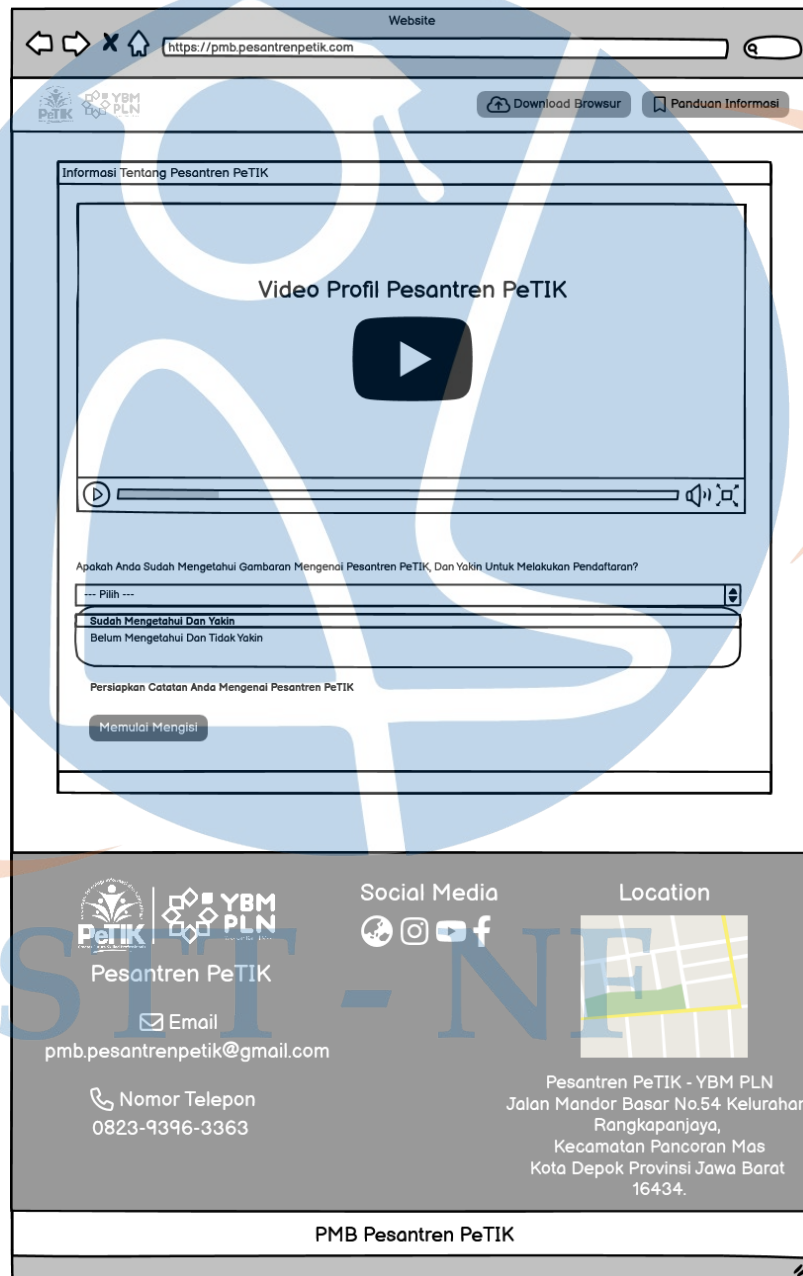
Website

https://pmb.pesantrenpetik.com

PeTIK YBM PLN

Download Browsur

Panduan Informasi

Informasi Tentang Pesantren PeTIK

Video Profil Pesantren PeTIK

Apakah Anda Sudah Mengetahui Gambaran Mengenai Pesantren PeTIK, Dan Yakin Untuk Melakukan Pendaftaran?

--- Pilih ---

Sudah Mengetahui Dan Yakin

Belum Mengetahui Dan Tidak Yakin

Persiapkan Catatan Anda Mengenai Pesantren PeTIK

Memulai Mengisi

PeTIK YBM PLN

Pesantren PeTIK

Email
pmb.pesantrenpetik@gmail.com

Nomor Telepon
0823-9396-3363

Social Media

Location

Pesantren PeTIK - YBM PLN
Jalan Mandor Basar No.54 Kelurahan
Rangkapanjaya,
Kecamatan Pancoran Mas
Kota Depok Provinsi Jawa Barat
16434.

STT - NF

PMB Pesantren PeTIK